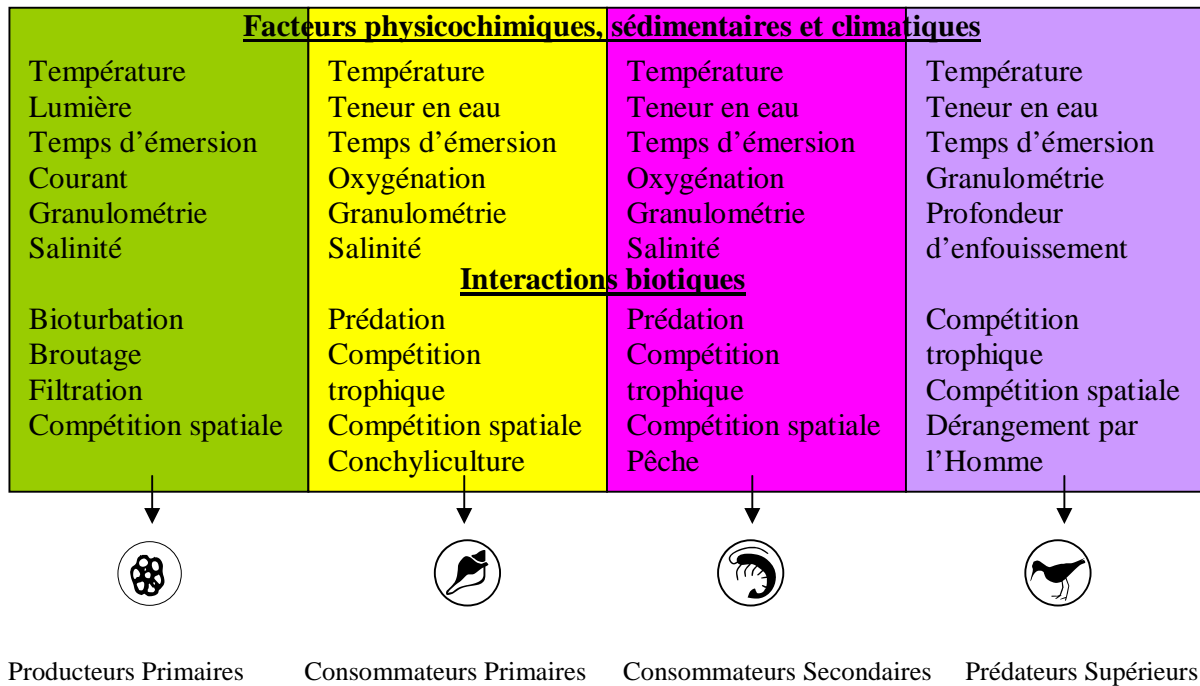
**Facteurs physicochimiques, sédimentaires et climatiques**

Température
Lumière
Temps d'émersion
Courant
Granulométrie
Salinité

Température
Teneur en eau
Temps d'émersion
Oxygénation
Granulométrie
Salinité

Température
Teneur en eau
Temps d'émersion
Oxygénation
Granulométrie
Salinité

Température
Teneur en eau
Temps d'émersion
Granulométrie
Profondeur d'enfouissement

**Interactions biotiques**

Bioturbation
Broutage
Filtration
Compétition spatiale

Prédation
Compétition trophique
Compétition spatiale
Conchyliculture

Prédation
Compétition trophique
Compétition spatiale
Pêche

Compétition trophique
Compétition spatiale
Dérangement par l'Homme

Producteurs Primaires

Consommateurs Primaires

Consommateurs Secondaires

Prédateurs Supérieurs